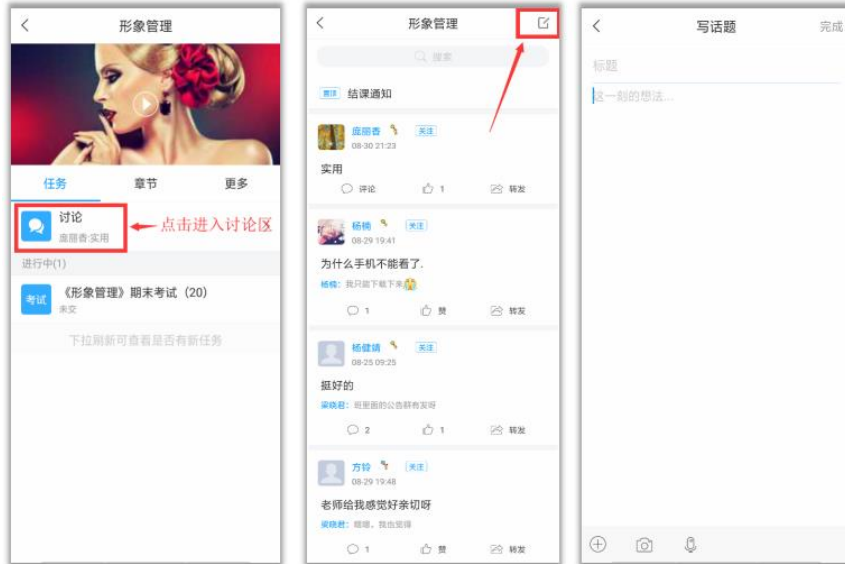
形象管理

任务 章节 更多

讨论
庞丽香:实用

点击进入讨论区

进行中(1)

考试 《形象管理》期末考试 (20)
未交

下拉刷新可查看是否有新任务

形象管理

搜索

置顶 结课通知

庞丽香 关注
08-30 21:23
实用
评论 1 转发

杨楠 关注
08-29 19:41
为什么手机不能看了.
杨楠: 我只能下载下来
1 赞 转发

杨健婧 关注
08-25 09:25
挺好的
梁晓君: 班里面的公告群有发呀
2 1 转发

方铃 关注
08-29 19:48
老师给我感觉好亲切呀
梁晓君: 嘿嘿,我也觉得
1 赞 转发

写话题 完成

标题

这一刻的想法...